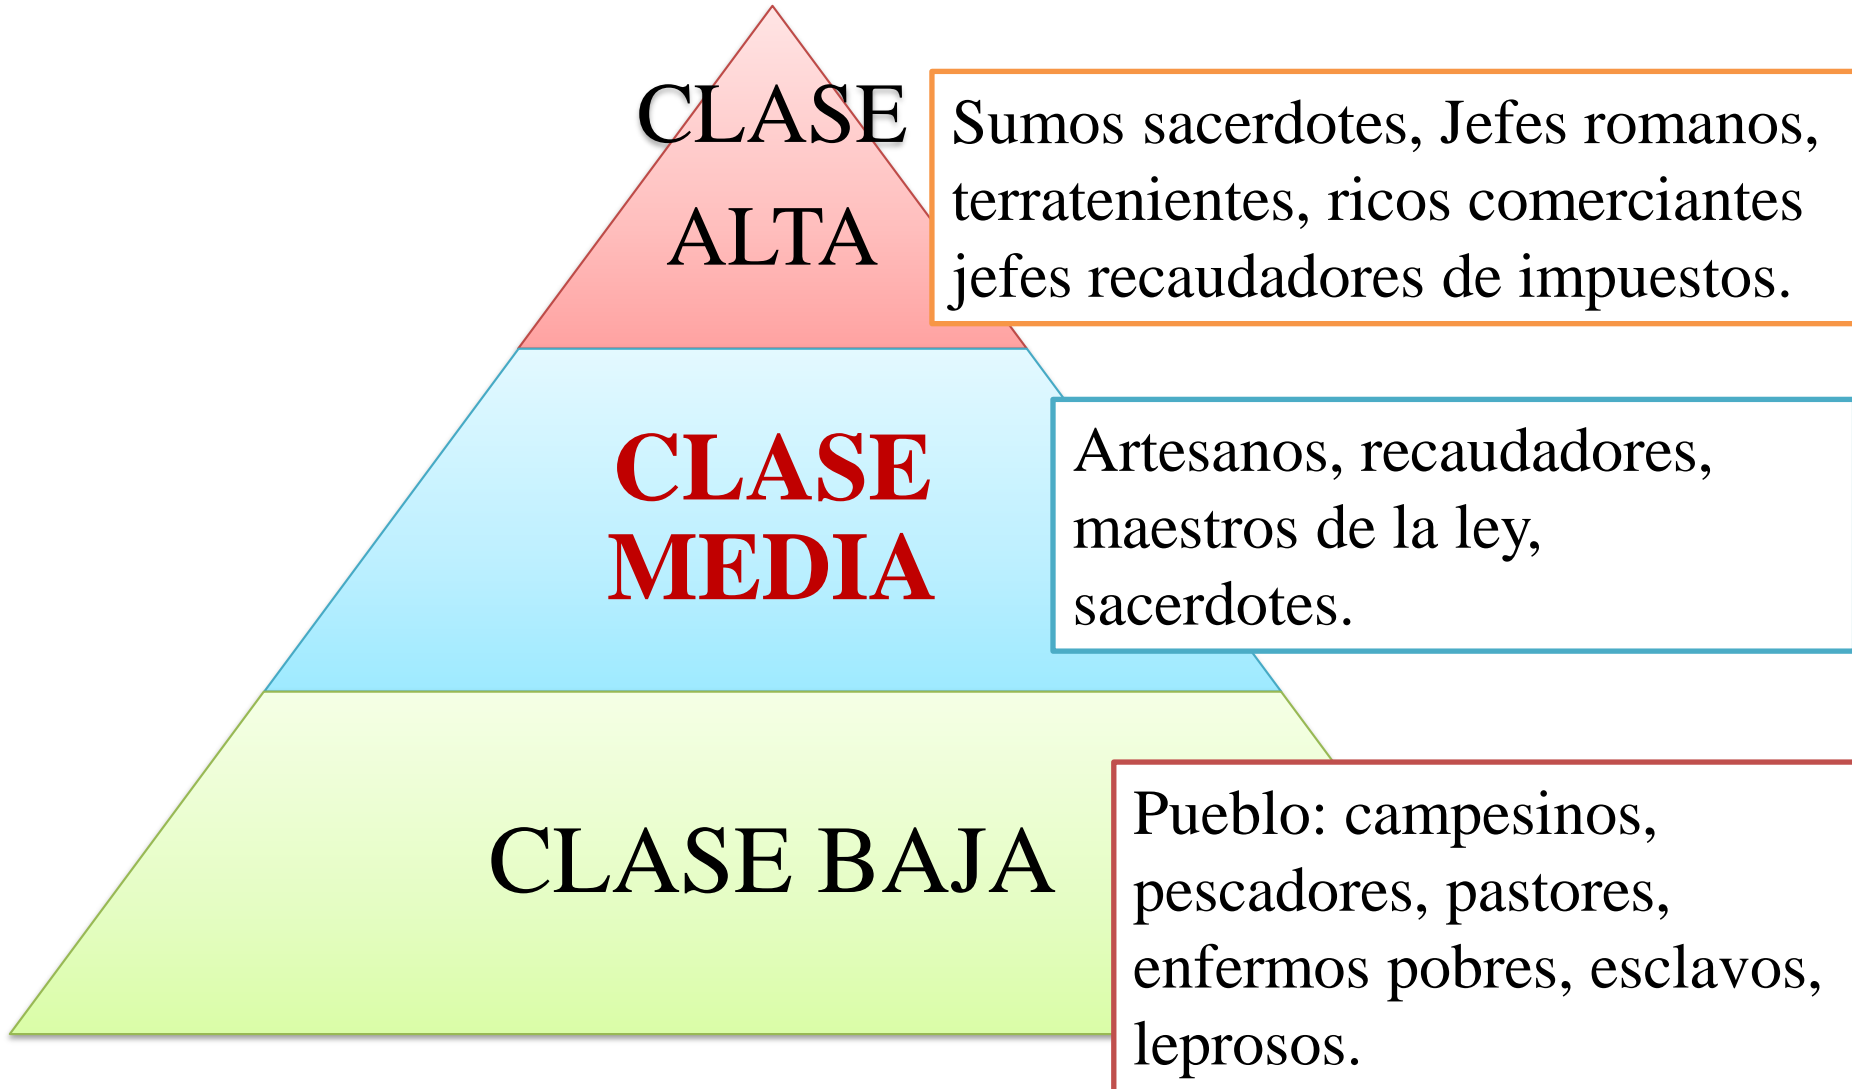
CLASE ALTA

Sumos sacerdotes, Jefes romanos, terratenientes, ricos comerciantes jefes recaudadores de impuestos.

CLASE MEDIA

Artesanos, recaudadores, maestros de la ley, sacerdotes.

CLASE BAJA

Pueblo: campesinos, pescadores, pastores, enfermos pobres, esclavos, leprosos.